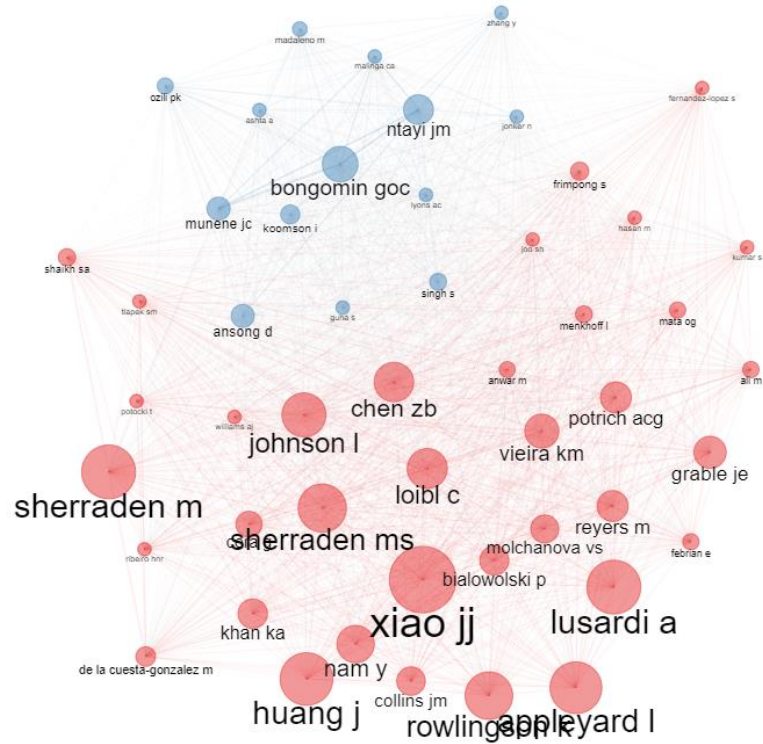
zhang y
madaleno m
malinga ca
fernandez-lopez s
ozili pk
ashta a
jonker n
ntayi jm
bongomin goc
frimpong s
lyons ac
munene jc
koomson i
hasan m
joo sh
kumar s
shaikh sa
singh s
tlapek sm
guha s
menkhoff l
mata og
ansong d
anwar m
ali m
chen zb
potrich acg
potocki t
williams aj
johnson l
vieira km
grable je
loibl c
sherraden m
reyers m
sherraden ms
febrian e
molchanova vs
ribeiro hnr
bialowolski p
xiao jj
lusardi a
khan ka
nam y
de la cuesta-gonzalez m
collins jm
huang j
rowlingson k
appleyard l